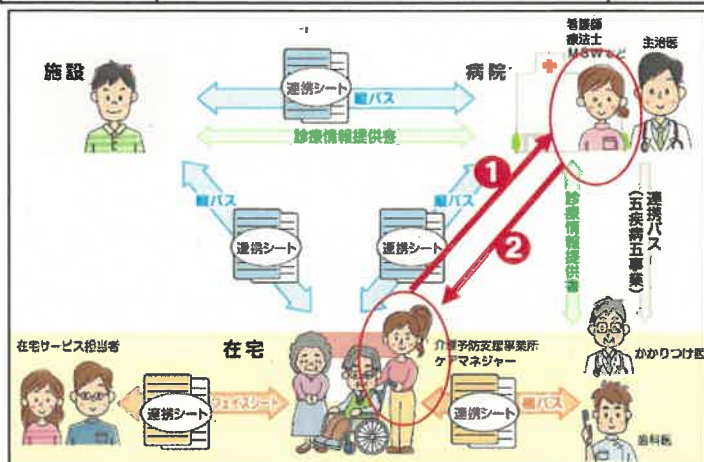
施設

連携シート

縦パス

診療情報提供書

病院

看護師
療法士
MSWなど

主治医

縦パス

連携シート

縦パス

連携シート

1

2

診療情報提供書

連携パス（五疾病五事業）

かかりつけ医

在宅サービス担当者

在宅

介護予防支援事業所
ケアマネジャー

連携シート

フェイスシート

連携シート

横パス

歯科医